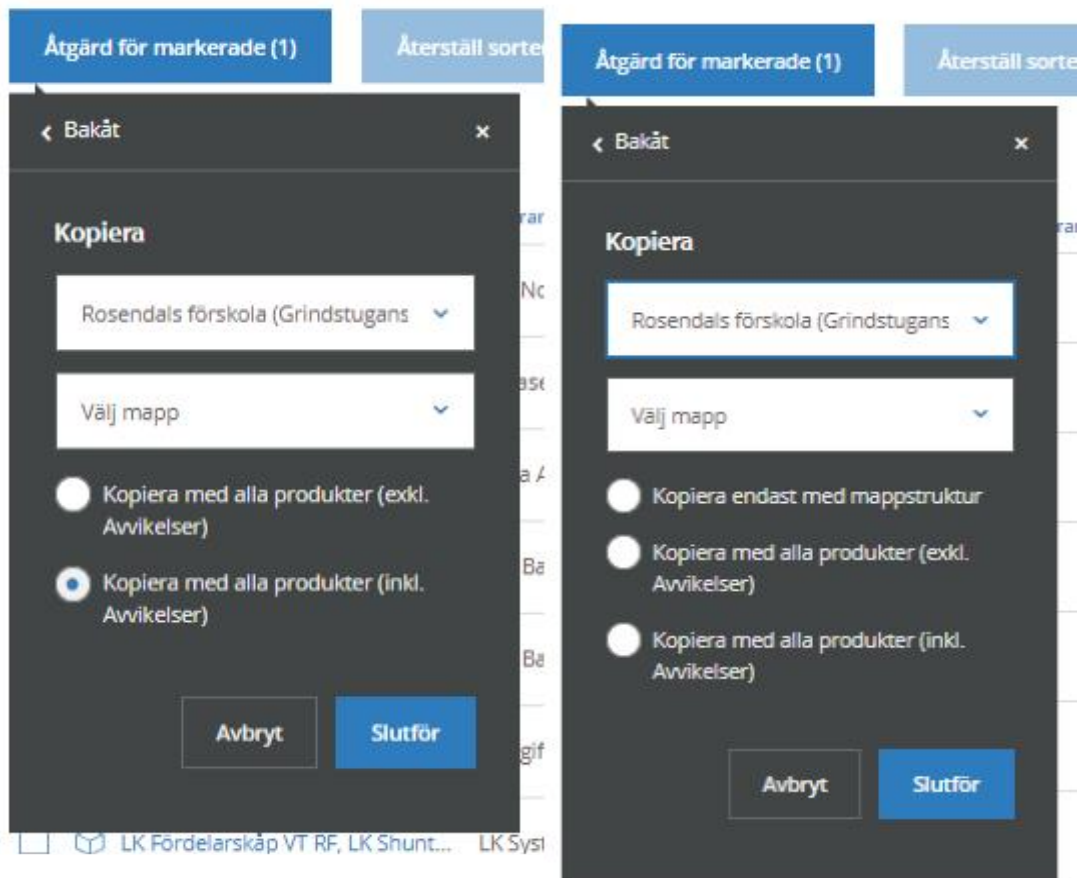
Åtgärd för markerade (1)

Återställ sorte

Bakåt

×

Kopiera

Rosendals förskola (Grindstugans

Välj mapp

Kopiera med alla produkter (exkl. Avvikelser)

Kopiera med alla produkter (inkl. Avvikelser)

Avbryt

Slutför

rar

Nc

ase

a A

Ba

Ba

gif

LK Fördelarskåp VT RF, LK Shunt...

LK Syst

Åtgärd för markerade (1)

Återställ sorte

Bakåt

×

Kopiera

Rosendals förskola (Grindstugans

Välj mapp

Kopiera endast med mappstruktur

Kopiera med alla produkter (exkl. Avvikelser)

Kopiera med alla produkter (inkl. Avvikelser)

Avbryt

Slutför

rar